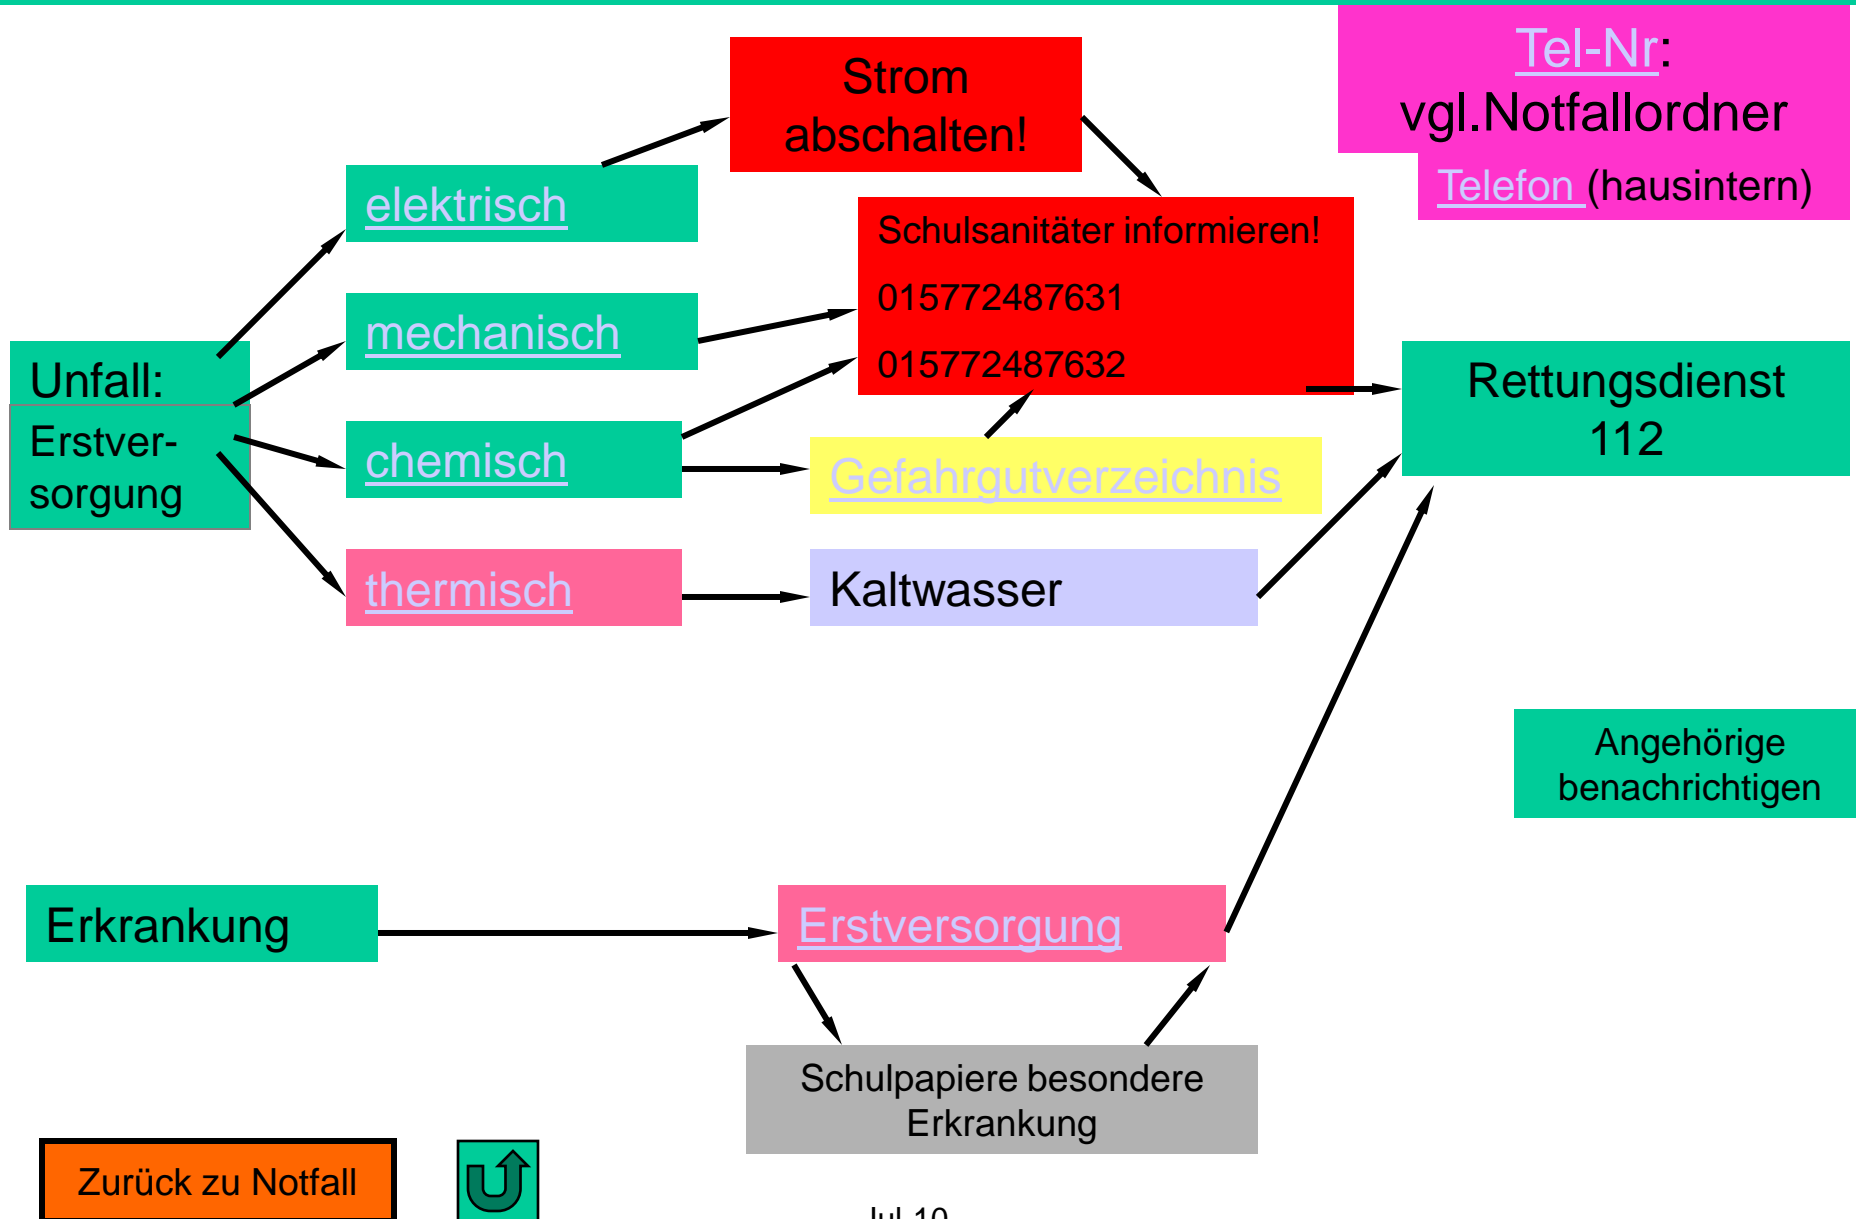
Tel-Nr:
vgl.Notfallordner
Telefon (hausintern)

Strom abschalten!

elektrisch

Schulsanitäter informieren!
015772487631
015772487632

mechanisch

Unfall:
Erstversorgung

chemisch

Gefahrgutverzeichnis

Rettungsdienst
112

thermisch

Kaltwasser

Angehörige benachrichtigen

Erkrankung

Erstversorgung

Schulpapiere besondere Erkrankung

Zurück zu Notfall

Jul 10